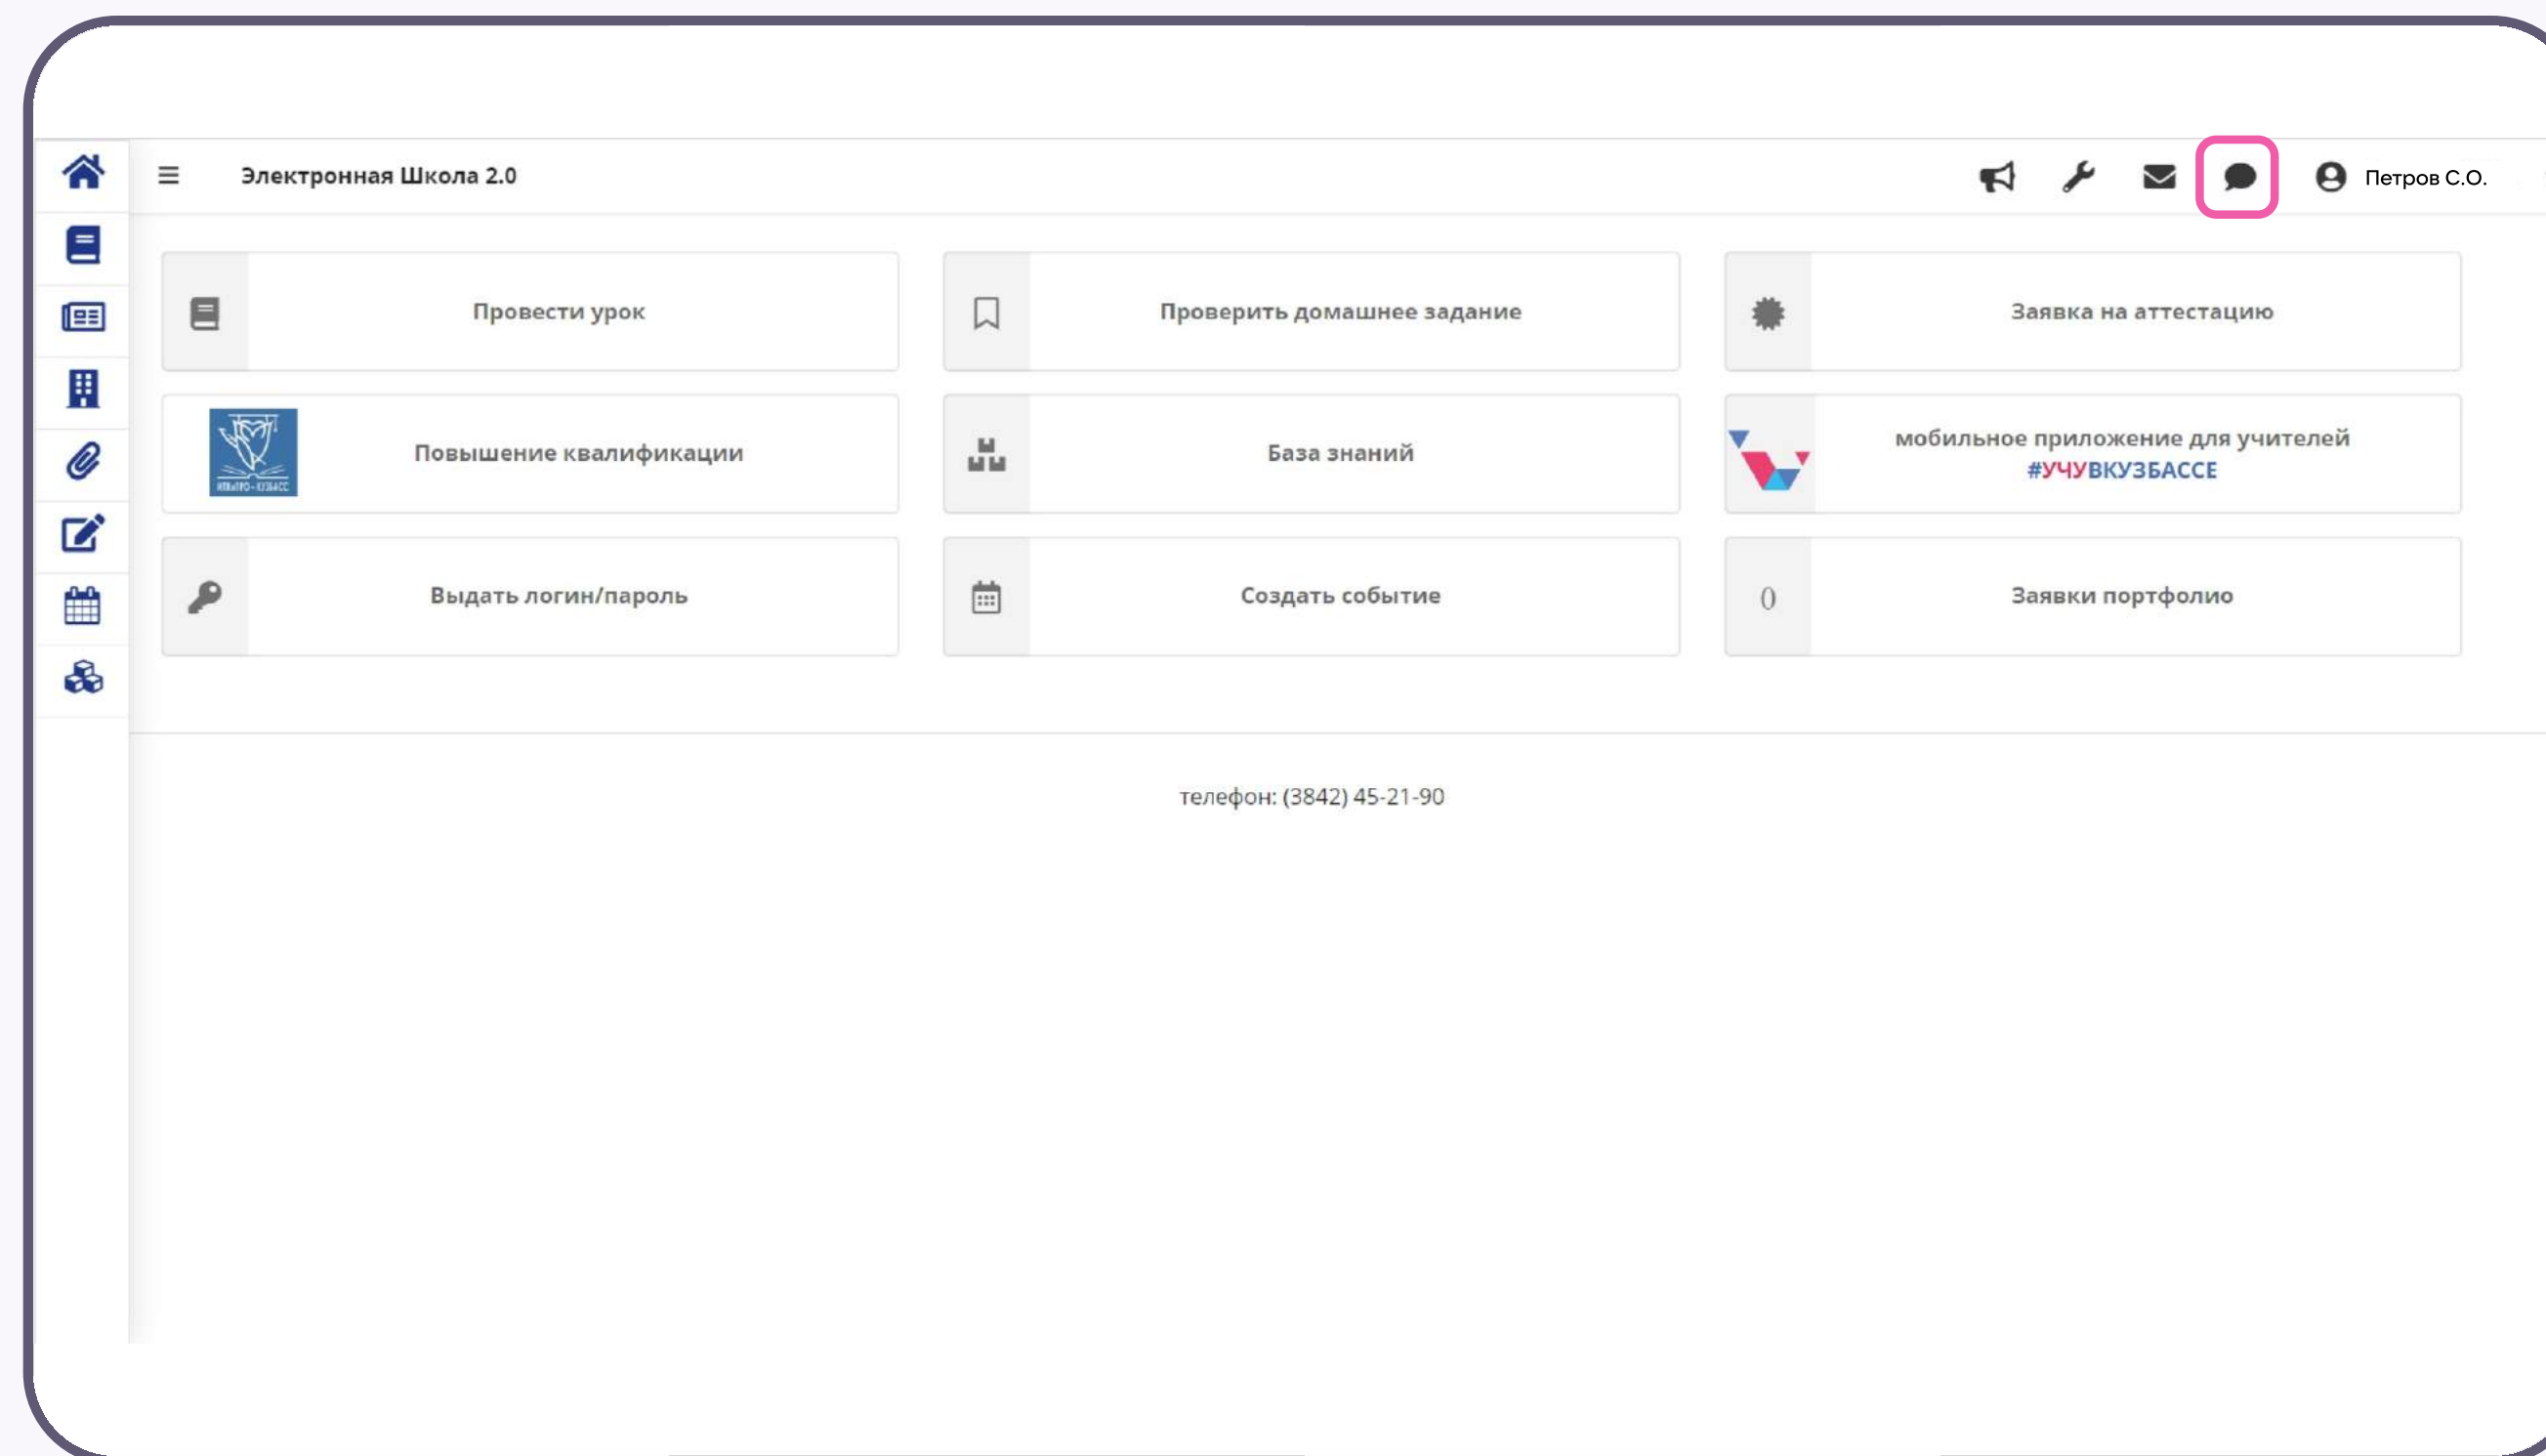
Электронная Школа 2.0

Петров С.О.

Провести урок

Проверить домашнее задание

Заявка на аттестацию

Повышение квалификации

База знаний

мобильное приложение для учителей #УЧУВКУЗБАССЕ

Выдать логин/пароль

Создать событие

0

Заявки портфолио

телефон: (3842) 45-21-90